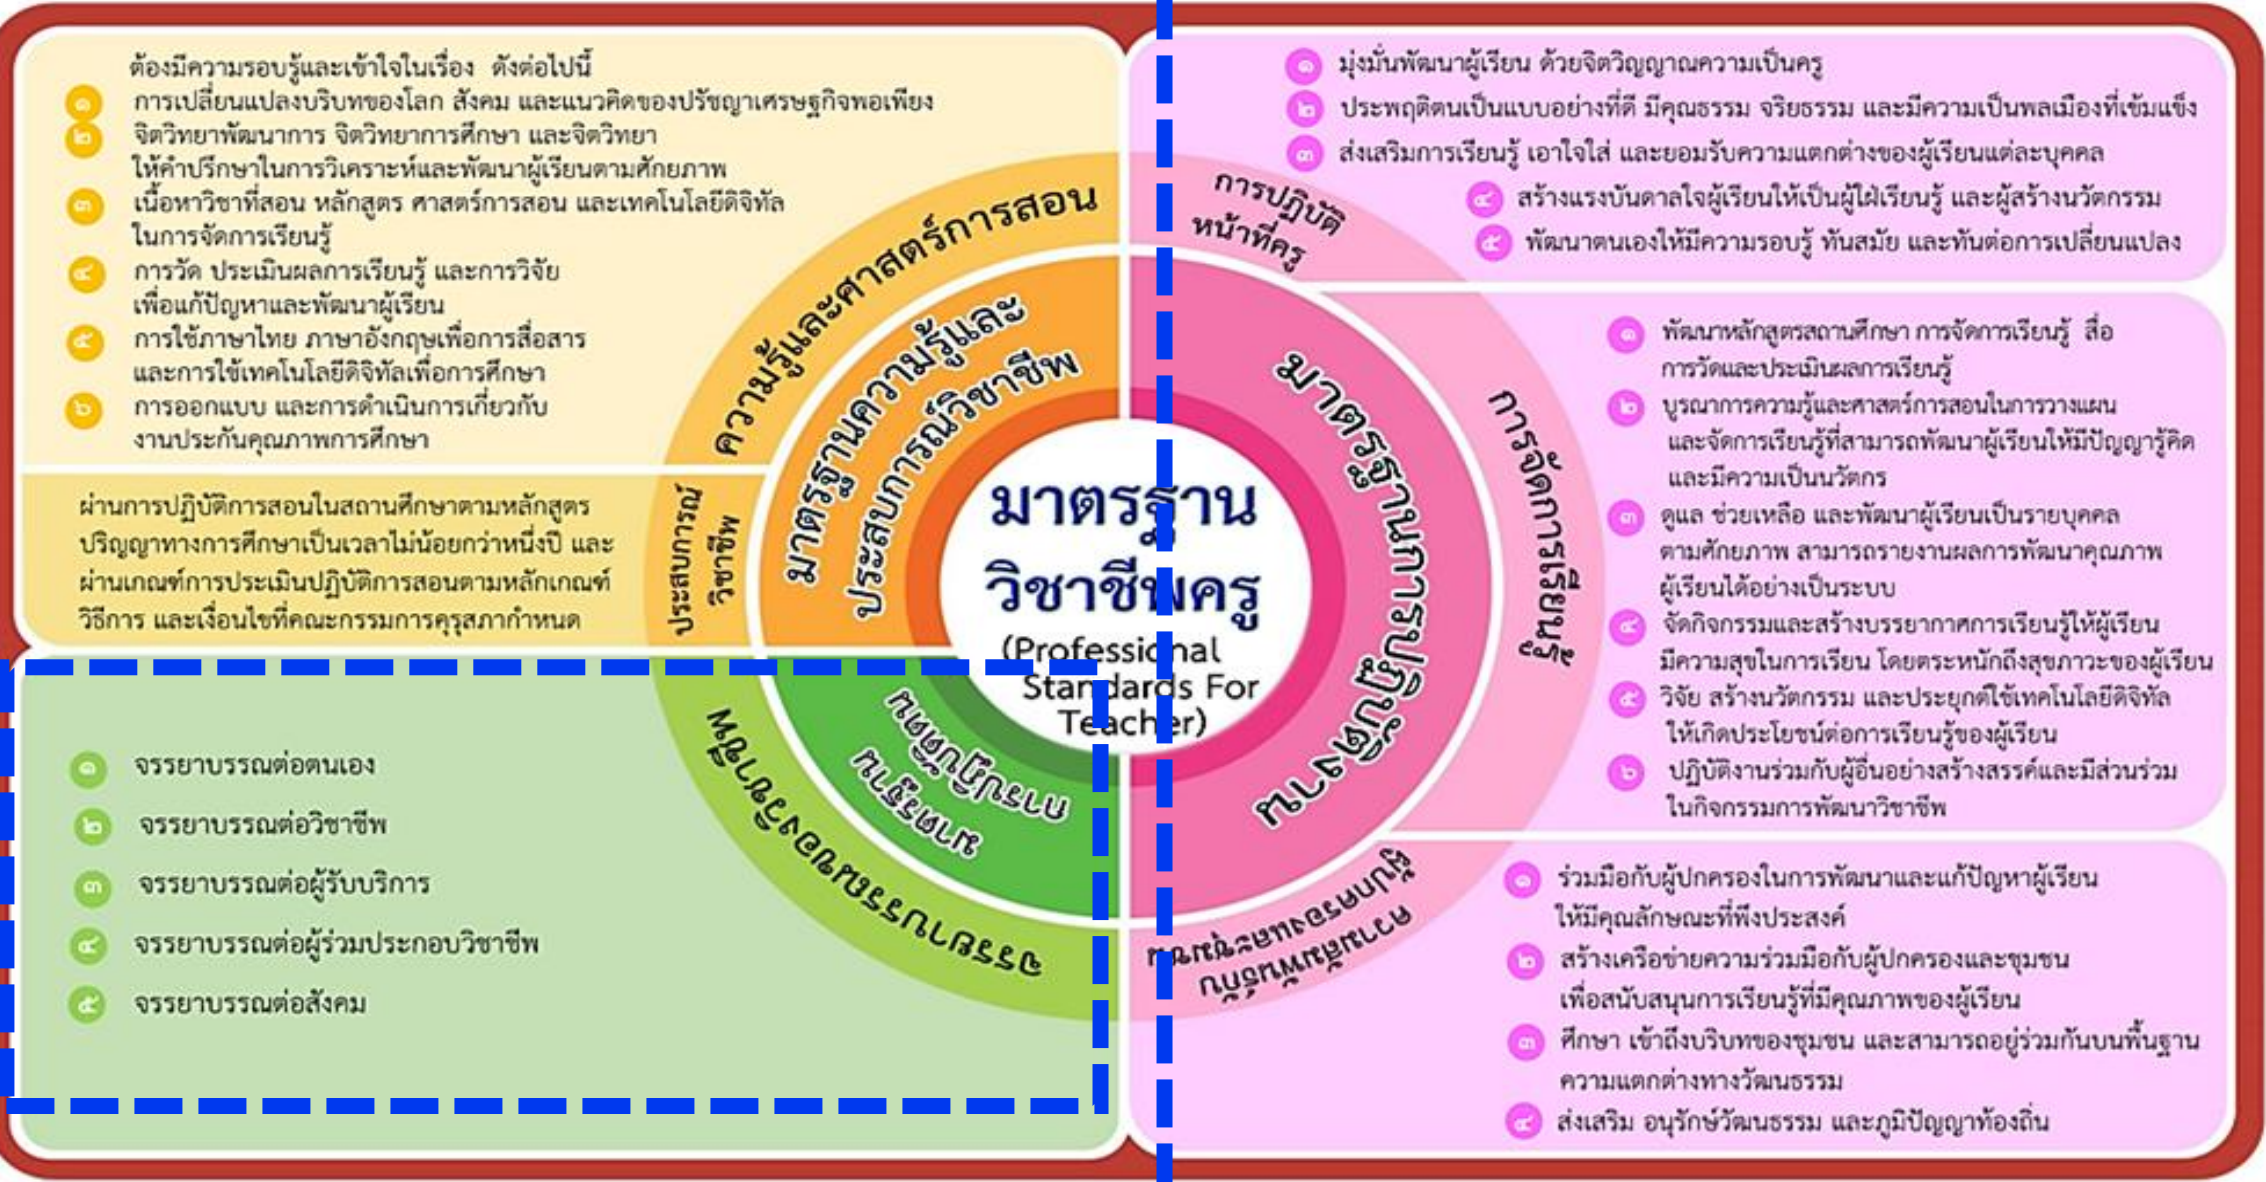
ต้องมีความรอบรู้และเข้าใจในเรื่อง ดังต่อไปนี้

๑ การเปลี่ยนแปลงบริบทของโลก สังคม และแนวคิดของปรัชญาเศรษฐกิจพอเพียง

๒ จิตวิทยาพัฒนาการ จิตวิทยาการศึกษา และจิตวิทยาให้คำปรึกษาในการวิเคราะห์และพัฒนาผู้เรียนตามศักยภาพ

๓ เนื้อหาวิชาที่สอน หลักสูตร ศาสตร์การสอน และเทคโนโลยีดิจิทัลในการจัดการเรียนรู้

๔ การวัด ประเมินผลการเรียนรู้ และการวิจัยเพื่อแก้ปัญหาและพัฒนาผู้เรียน

๕ การใช้ภาษาไทย ภาษาอังกฤษเพื่อการสื่อสารและการใช้เทคโนโลยีดิจิทัลเพื่อการศึกษา

๖ การออกแบบ และการดำเนินการเกี่ยวกับงานประกันคุณภาพการศึกษา

ผ่านการปฏิบัติการสอนในสถานศึกษาตามหลักสูตรปริญญาทางการศึกษาเป็นเวลาไม่น้อยกว่าหนึ่งปี และผ่านเกณฑ์การประเมินปฏิบัติการสอนตามหลักเกณฑ์ วิธีการ และเงื่อนไขที่คณะกรรมการคุรุสภากำหนด

ประสบการณ์วิชาชีพ

ความรู้และศาสตร์การสอน

มาตรฐานความรู้และประสบการณ์วิชาชีพ

มาตรฐานวิชาชีพครู
(Professional Standards For Teacher)

มาตรฐานการปฏิบัติตน

มาตรฐานการปฏิบัติงาน

การปฏิบัติหน้าที่ครู

การจัดการเรียนรู้

ความสัมพันธ์กับผู้ปกครองและชุมชน

จรรยาบรรณของวิชาชีพ

๑ มุ่งมั่นพัฒนาผู้เรียน ด้วยจิตวิญญาณความเป็นครู

๒ ประพฤติตนเป็นแบบอย่างที่ดี มีคุณธรรม จริยธรรม และมีความเป็นพลเมืองที่เข้มแข็ง

๓ ส่งเสริมการเรียนรู้ เอาใจใส่ และยอมรับความแตกต่างของผู้เรียนแต่ละบุคคล

๔ สร้างแรงบันดาลใจผู้เรียนให้เป็นผู้ใฝ่เรียนรู้ และผู้สร้างนวัตกรรม

๕ พัฒนาตนเองให้มีความรอบรู้ ทันสมัย และทันต่อการเปลี่ยนแปลง

๑ พัฒนาหลักสูตรสถานศึกษา การจัดการเรียนรู้ สื่อ การวัดและประเมินผลการเรียนรู้

๒ บูรณาการความรู้และศาสตร์การสอนในการวางแผนและจัดการเรียนรู้ที่สามารถพัฒนาผู้เรียนให้มีปัญญารู้คิดและมีความเป็นนวัตกร

๓ ดูแล ช่วยเหลือ และพัฒนาผู้เรียนเป็นรายบุคคลตามศักยภาพ สามารถรายงานผลการพัฒนาคุณภาพผู้เรียนได้อย่างเป็นระบบ

๔ จัดกิจกรรมและสร้างบรรยากาศการเรียนรู้ให้ผู้เรียนมีความสุขในการเรียน โดยตระหนักถึงสุขภาวะของผู้เรียน

๕ วิจัย สร้างนวัตกรรม และประยุกต์ใช้เทคโนโลยีดิจิทัลให้เกิดประโยชน์ต่อการเรียนรู้ของผู้เรียน

๖ ปฏิบัติงานร่วมกับผู้อื่นอย่างสร้างสรรค์และมีส่วนร่วมในกิจกรรมการพัฒนาวิชาชีพ

๑ จรรยาบรรณต่อตนเอง

๒ จรรยาบรรณต่อวิชาชีพ

๓ จรรยาบรรณต่อผู้รับบริการ

๔ จรรยาบรรณต่อผู้ร่วมประกอบวิชาชีพ

๕ จรรยาบรรณต่อสังคม

๑ ร่วมมือกับผู้ปกครองในการพัฒนาและแก้ปัญหาผู้เรียนให้มีคุณลักษณะที่พึงประสงค์

๒ สร้างเครือข่ายความร่วมมือกับผู้ปกครองและชุมชนเพื่อสนับสนุนการเรียนรู้ที่มีคุณภาพของผู้เรียน

๓ ศึกษา เข้าถึงบริบทของชุมชน และสามารถอยู่ร่วมกันบนพื้นฐานความแตกต่างทางวัฒนธรรม

๔ ส่งเสริม อนุรักษ์วัฒนธรรม และภูมิปัญญาท้องถิ่น